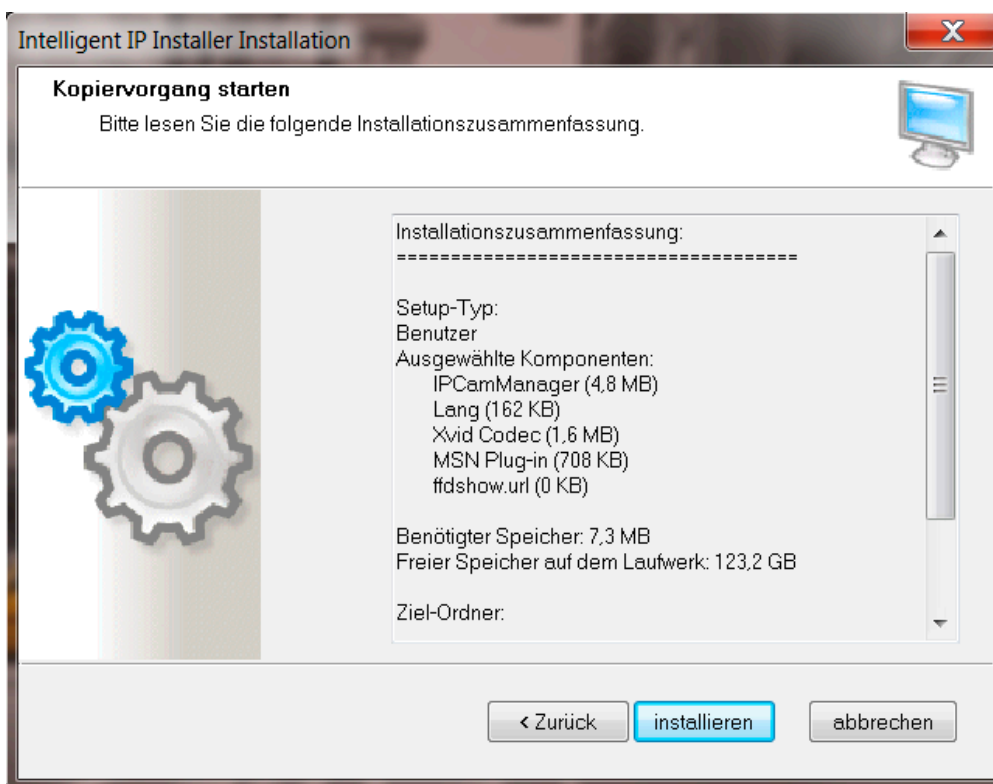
Intelligent IP Installer Installation

X

Kopiervorgang starten

Bitte lesen Sie die folgende Installationszusammenfassung.

Installationszusammenfassung:
======================================

Setup-Typ:
Benutzer
Ausgewählte Komponenten:
IPCamManager (4,8 MB)
Lang (162 KB)
Xvid Codec (1,6 MB)
MSN Plug-in (708 KB)
ffdshow.url (0 KB)

Benötigter Speicher: 7,3 MB
Freier Speicher auf dem Laufwerk: 123,2 GB

Ziel-Ordner:

< Zurück

installieren

abbrechen